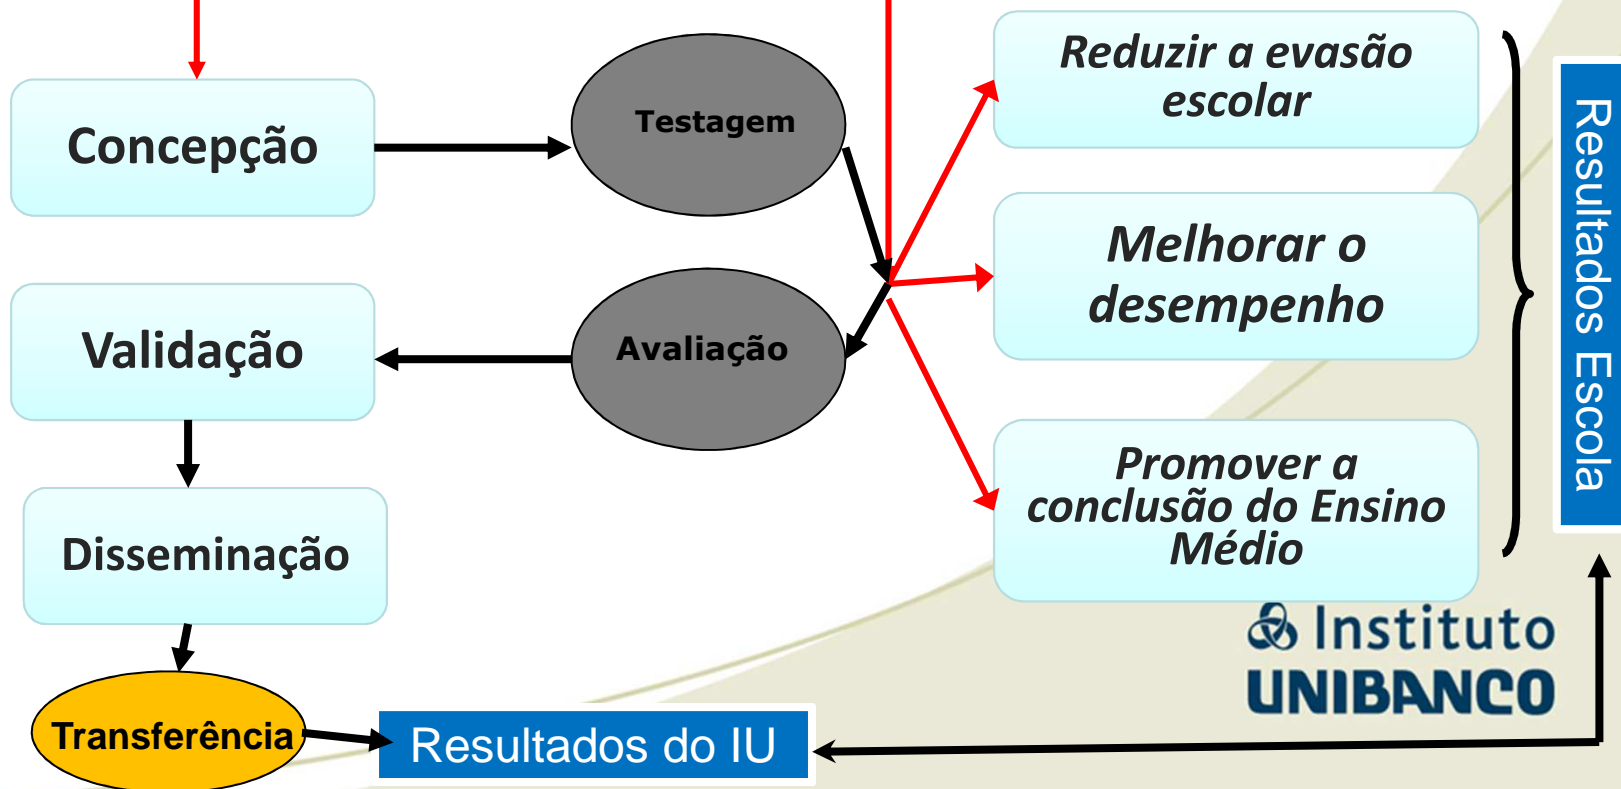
Concepção

Testagem

Reduzir a evasão escolar

Melhorar o desempenho

Validação

Avaliação

Promover a conclusão do Ensino Médio

Resultados Escola

Disseminação

Instituto UNIBANCO

Transferência

Resultados do IU